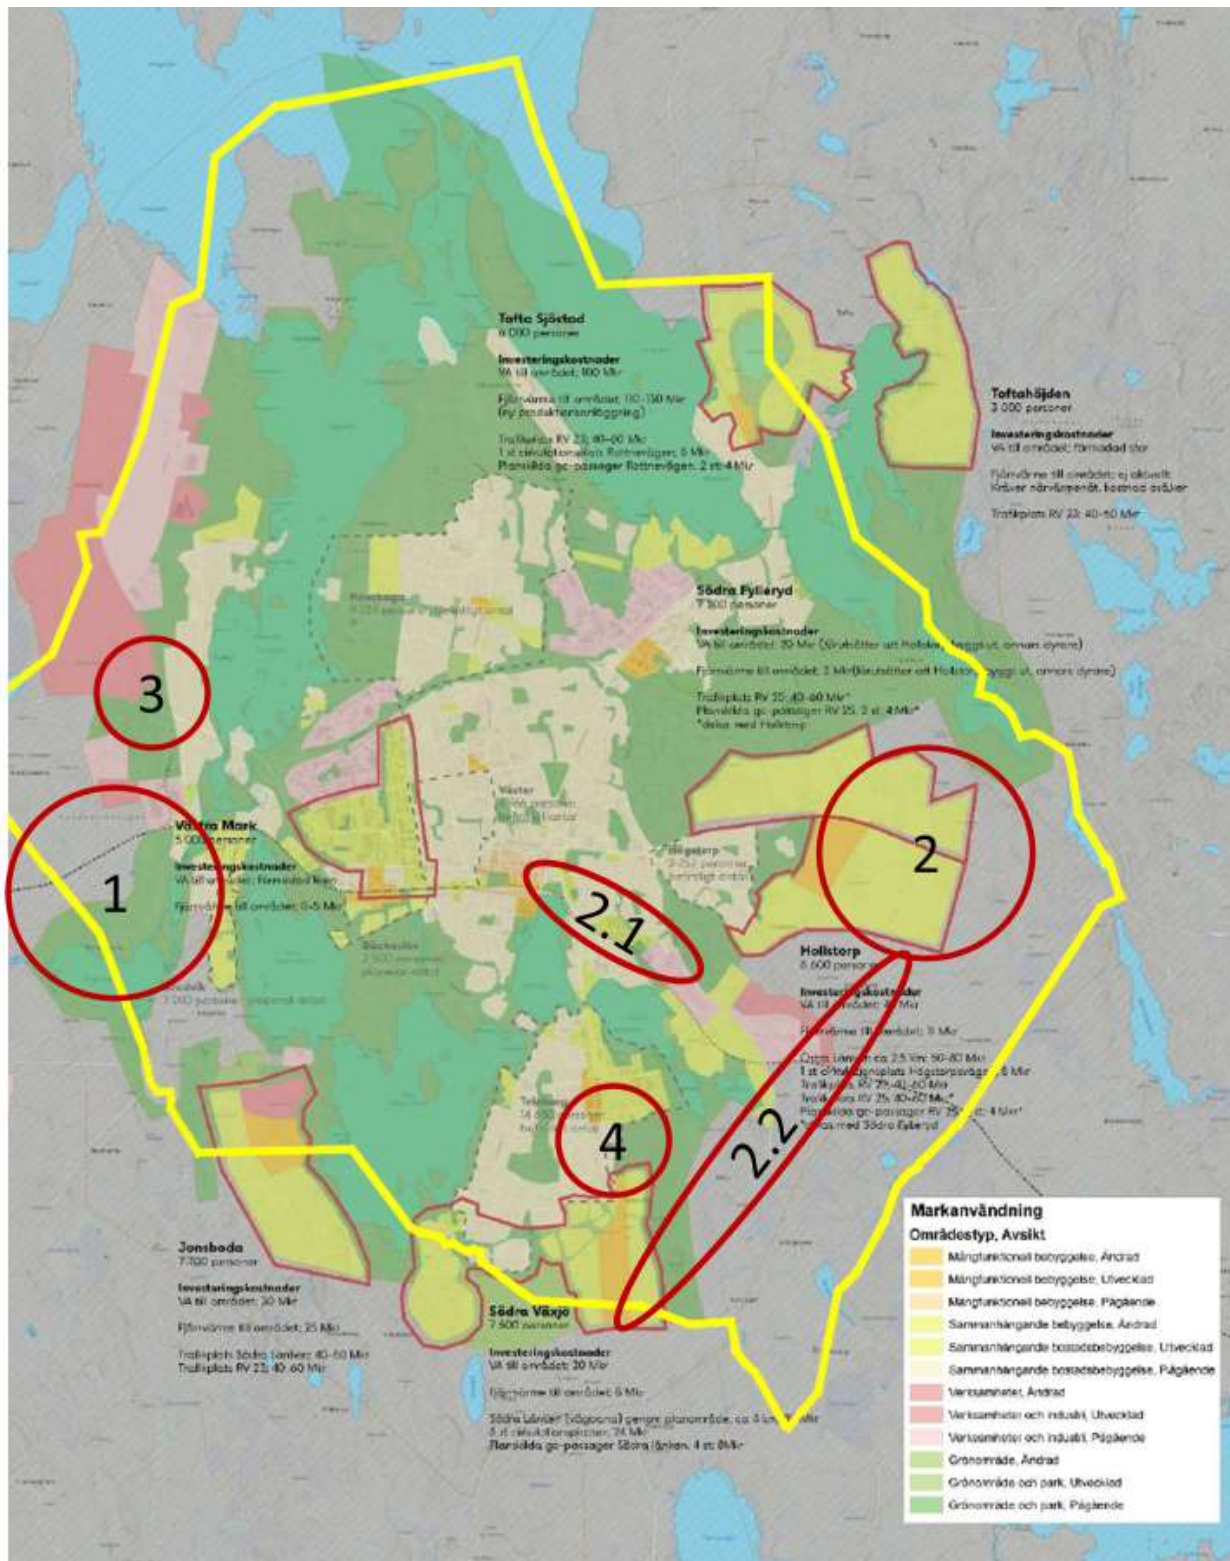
Tofta Sjöstad
6 000 personer

Investeringskostnader
VA till området: 100 Mkr

Fjärrvärme till området: 110-150 Mkr
(ny produktionsanläggning)

Trafikplats RV 23: 40-60 Mkr
1 st cirkulationsplats Rottnevägen: 5 Mkr
Planskilda gc-passager Rottnevägen, 2 st: 4 Mkr

Toftahöjden
3 000 personer

Investeringskostnader
VA till området: förmodad stor

Fjärrvärme till området: ej aktuellt. Kräver närvärmenät, kostnad oräknad

Trafikplats RV 23: 40-60 Mkr

Södra Fylleryd
7 500 personer

Investeringskostnader
VA till området: 20 Mkr ([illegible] Hollstorp, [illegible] dyrare)

Fjärrvärme till området: 3 Mkr ([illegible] Hollstorp, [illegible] dyrare)

Trafikplats RV 25: 40-60 Mkr*
Planskilda gc-passager RV 25, 2 st: 4 Mkr*
*delas med Hollstorp

3

Västra Mark
5 000 personer

Investeringskostnader
VA till området: Förmodad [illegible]

Fjärrvärme till området: 0-5 Mkr

1

Väster
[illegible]

Högstorp
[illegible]

2

2.1

Hollstorp
8 600 personer

Investeringskostnader
VA till området: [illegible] Mkr

Fjärrvärme till området: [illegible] Mkr

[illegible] ca 2,5 km: 50-80 Mkr
1 st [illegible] Högstorpsvägen: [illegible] Mkr
Trafikplats RV 25: 40-60 Mkr
Trafikplats RV 25: 40-60 Mkr*
Planskilda gc-passager RV 25, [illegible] st: 4 Mkr*
*delas med Södra Fylleryd

2.2

4

Teleborg
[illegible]

Jonsboda
7 700 personer

Investeringskostnader
VA till området: 30 Mkr

Fjärrvärme till området: 25 Mkr

Trafikplats Södra länken: 40-60 Mkr
Trafikplats RV 23: 40-60 Mkr

Södra Växjö
7 500 personer

Investeringskostnader
VA till området: 20 Mkr

Fjärrvärme till området: 6 Mkr

Södra länken (vägbana) genom planområde, ca. 4 km: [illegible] Mkr
5 st cirkulationsplatser: 24 Mkr
Planskilda gc-passager Södra länken, 4 st: 8Mkr

Markanvändning
Områdestyp, Avsikt
Mångfunktionell bebyggelse, Ändrad
Mångfunktionell bebyggelse, Utvecklad
Mångfunktionell bebyggelse, Pågående
Sammanhängande bebyggelse, Ändrad
Sammanhängande bostadsbebyggelse, Utvecklad
Sammanhängande bostadsbebyggelse, Pågående
Verksamheter, Ändrad
Verksamheter och industri, Utvecklad
Verksamheter och industri, Pågående
Grönområde, Ändrad
Grönområde och park, Utvecklad
Grönområde och park, Pågående